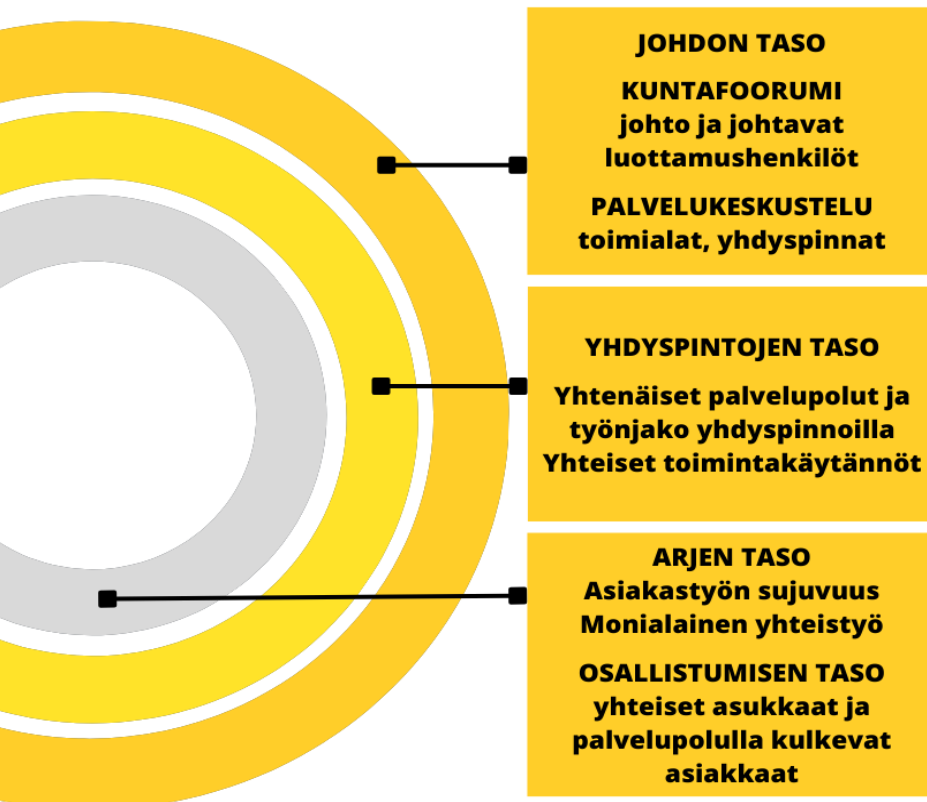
JOHDON TASO

KUNTAFOORUMI
johto ja johtavat luottamushenkilöt

PALVELUKESKUSTELU
toimialat, yhdyspinnat

YHDYSPINTOJEN TASO

Yhtenäiset palvelupolut ja työnjako yhdyspinnoilla
Yhteiset toimintakäytännöt

ARJEN TASO
Asiakastyön sujuvuus
Monialainen yhteistyö

OSALLISTUMISEN TASO
yhteiset asukkaat ja palvelupolulla kulkevat asiakkaat